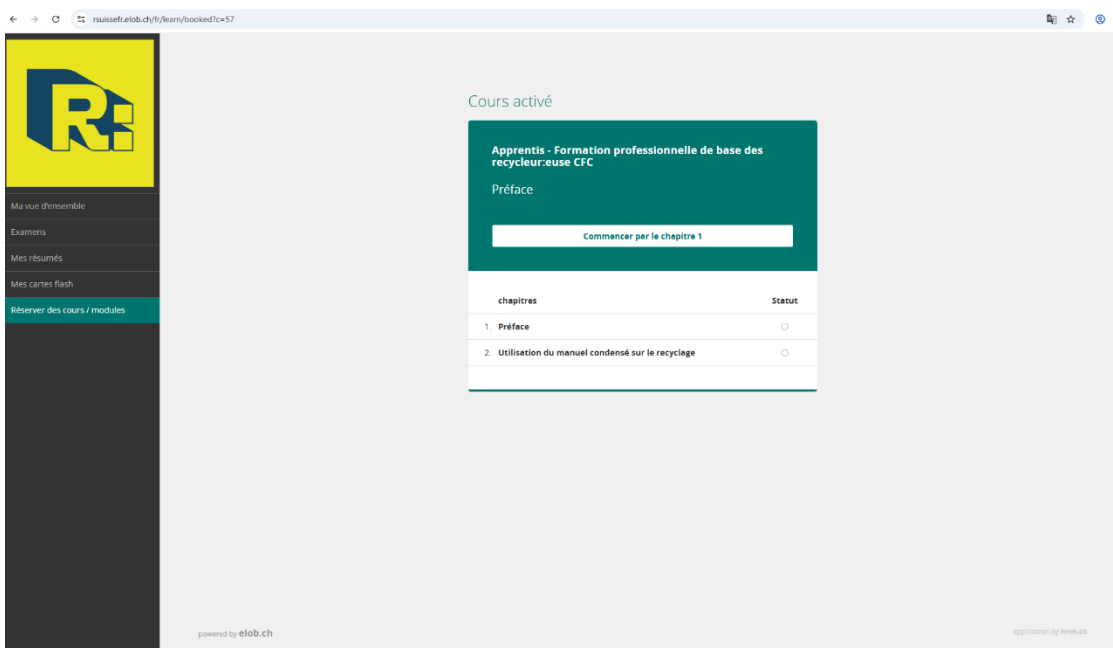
rsuissefr.elob.ch/fr/learn/booked?c=57

R:

Ma vue d'ensemble
Examens
Mes résumés
Mes cartes flash
Réserver des cours / modules

Cours activé

Apprentis - Formation professionnelle de base des recycleur:euse CFC

Préface

Commencer par le chapitre 1

| | chapitres | Statut |
|---|---|---|
| 1. | Préface | ○ |
| 2. | Utilisation du manuel condensé sur le recyclage | ○ |

powered by elob.ch

application by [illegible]